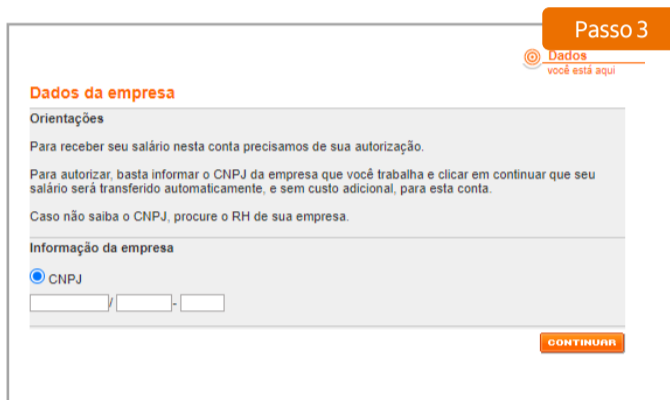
Passo 3

Dados
você está aqui

Dados da empresa

Orientações

Para receber seu salário nesta conta precisamos de sua autorização.

Para autorizar, basta informar o CNPJ da empresa que você trabalha e clicar em continuar que seu salário será transferido automaticamente, e sem custo adicional, para esta conta.

Caso não saiba o CNPJ, procure o RH de sua empresa.

Informação da empresa

CNPJ

/ -

CONTINUAR